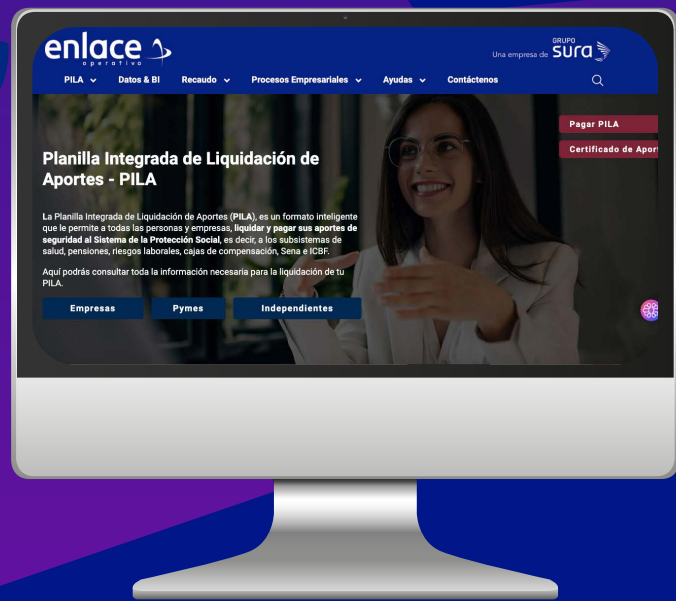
enlace operativo

Una empresa de GRUPO sura

PILA Datos & BI Recaudo Procesos Empresariales Ayudas Contáctenos

Pagar PILA

Certificado de Aport

Planilla Integrada de Liquidación de Aportes - PILA

La Planilla Integrada de Liquidación de Aportes (PILA), es un formato inteligente que le permite a todas las personas y empresas, liquidar y pagar sus aportes de seguridad al Sistema de la Protección Social, es decir, a los subsistemas de salud, pensiones, riesgos laborales, cajas de compensación, Sena e ICBF.

Aquí podrás consultar toda la información necesaria para la liquidación de tu PILA.

Empresas Pymes Independientes